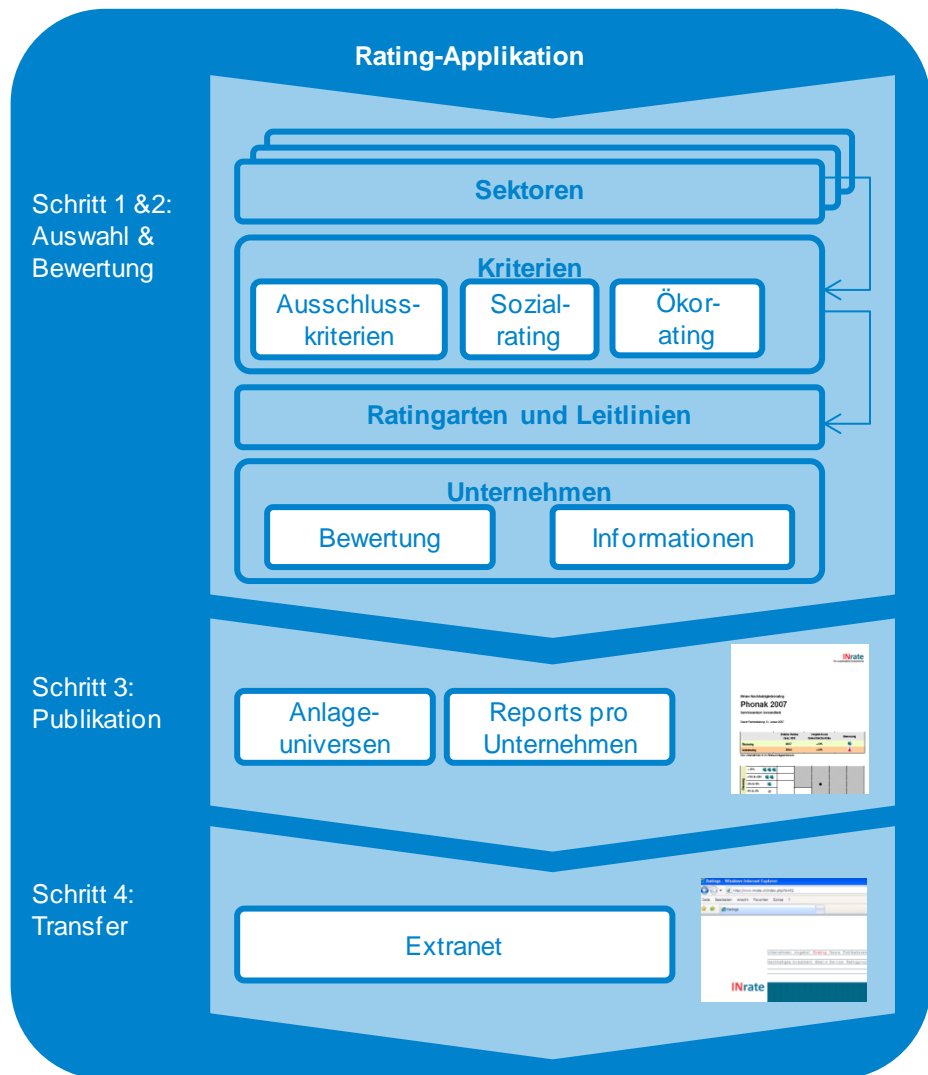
Rating-Applikation

Schritt 1 &2: Auswahl & Bewertung

Sektoren

Kriterien

Ausschlusskriterien

Sozialrating

Ökorating

Ratingarten und Leitlinien

Unternehmen

Bewertung

Informationen

Schritt 3: Publikation

Anlageuniversen

Reports pro Unternehmen

INrate

Phonak 2007

Schritt 4: Transfer

Extranet

INrate